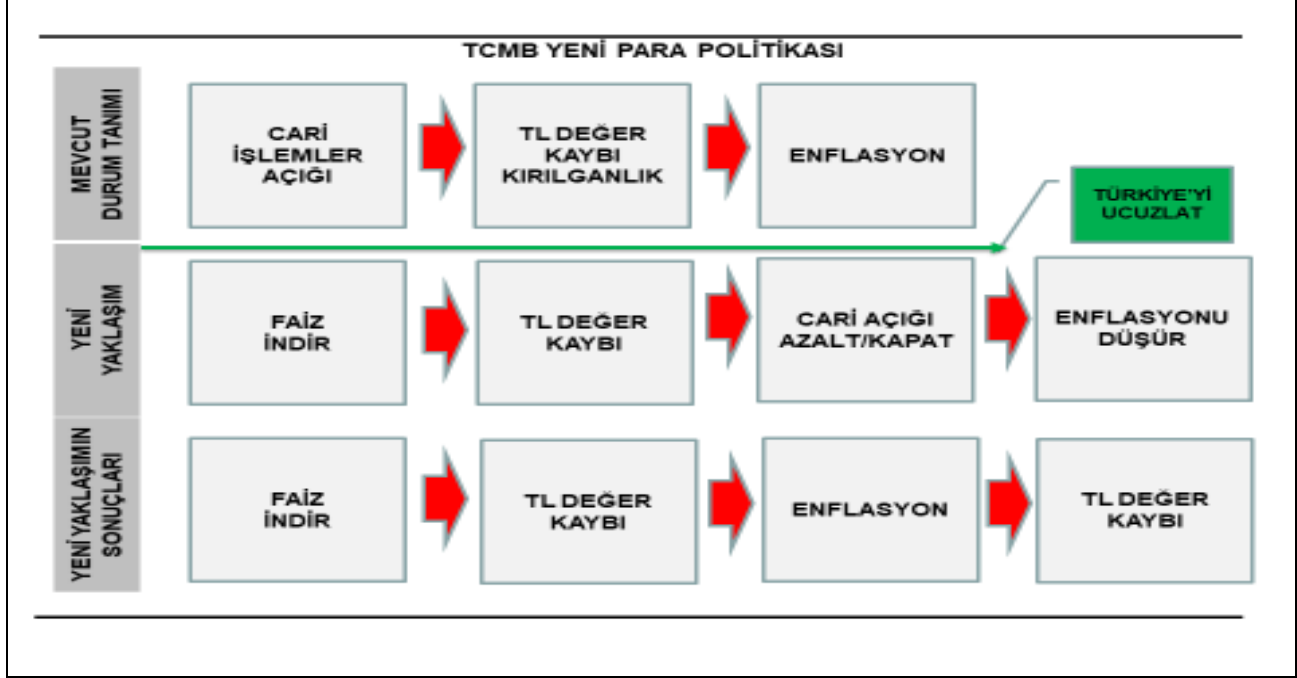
TCMB YENİ PARA POLİTİKASI

MEVCUT DURUM TANIMI

CARİ İŞLEMLER AÇIĞI

TL DEĞER KAYBI KIRILGANLIK

ENFLASYON

TÜRKİYE'Yİ UCUZLAT

YENİ YAKLAŞIM

FAİZ İNDİR

TL DEĞER KAYBI

CARİ AÇIĞI AZALT/KAPAT

ENFLASYONU DÜŞÜR

YENİ YAKLAŞIMIN SONUÇLARI

FAİZ İNDİR

TL DEĞER KAYBI

ENFLASYON

TL DEĞER KAYBI